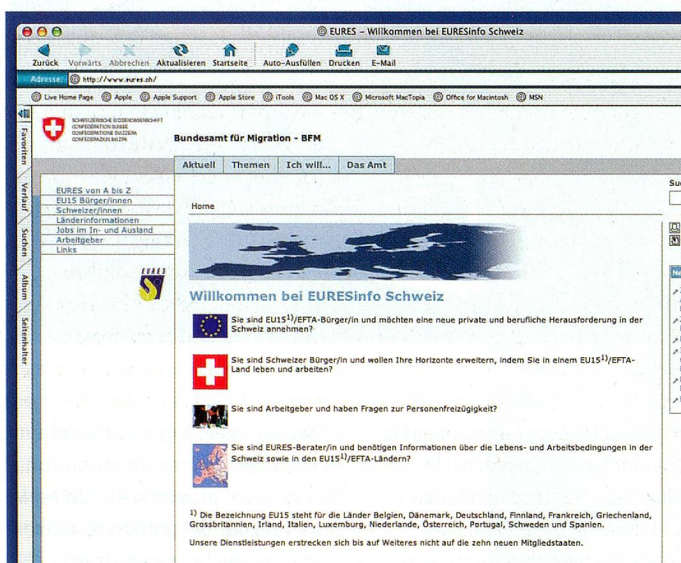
EURES – Willkommen bei EURESinfo Schweiz

Zurück Vorwärts Abbrechen Aktualisieren Startseite Auto-Ausfüllen Drucken E-Mail

Adresse: http://www.eures.ch/

Live Home Page Apple Apple Support Apple Store iTools Mac OS X Microsoft MacTopia Office for Macintosh MSN

Favoriten Verlauf Suchen Album Seitenhalter

SCHWEIZERISCHE EIDGENOSSENSCHAFT
CONFÉDÉRATION SUISSE
CONFEDERAZIONE SVIZZERA
CONFEDERAZIUN SVIZRA

Bundesamt für Migration - BFM

Aktuell Themen Ich will... Das Amt

Su

EURES von A bis Z
EU15 Bürger/innen
Schweizer/innen
Länderinformationen
Jobs im In- und Ausland
Arbeitgeber
Links

EURES

Home

Willkommen bei EURESinfo Schweiz

Sie sind EU15$^{1)}$/EFTA-Bürger/in und möchten eine neue private und berufliche Herausforderung in der Schweiz annehmen?

Sie sind Schweizer Bürger/in und wollen Ihre Horizonte erweitern, indem Sie in einem EU15$^{1)}$/EFTA-Land leben und arbeiten?

Sie sind Arbeitgeber und haben Fragen zur Personenfreizügigkeit?

Sie sind EURES-Berater/in und benötigen Informationen über die Lebens- und Arbeitsbedingungen in der Schweiz sowie in den EU15$^{1)}$/EFTA-Ländern?

$^{1)}$ Die Bezeichnung EU15 steht für die Länder Belgien, Dänemark, Deutschland, Finnland, Frankreich, Griechenland, Grossbritannien, Irland, Italien, Luxemburg, Niederlande, Österreich, Portugal, Schweden und Spanien.

Unsere Dienstleistungen erstrecken sich bis auf Weiteres nicht auf die zehn neuen Mitgliedstaaten.